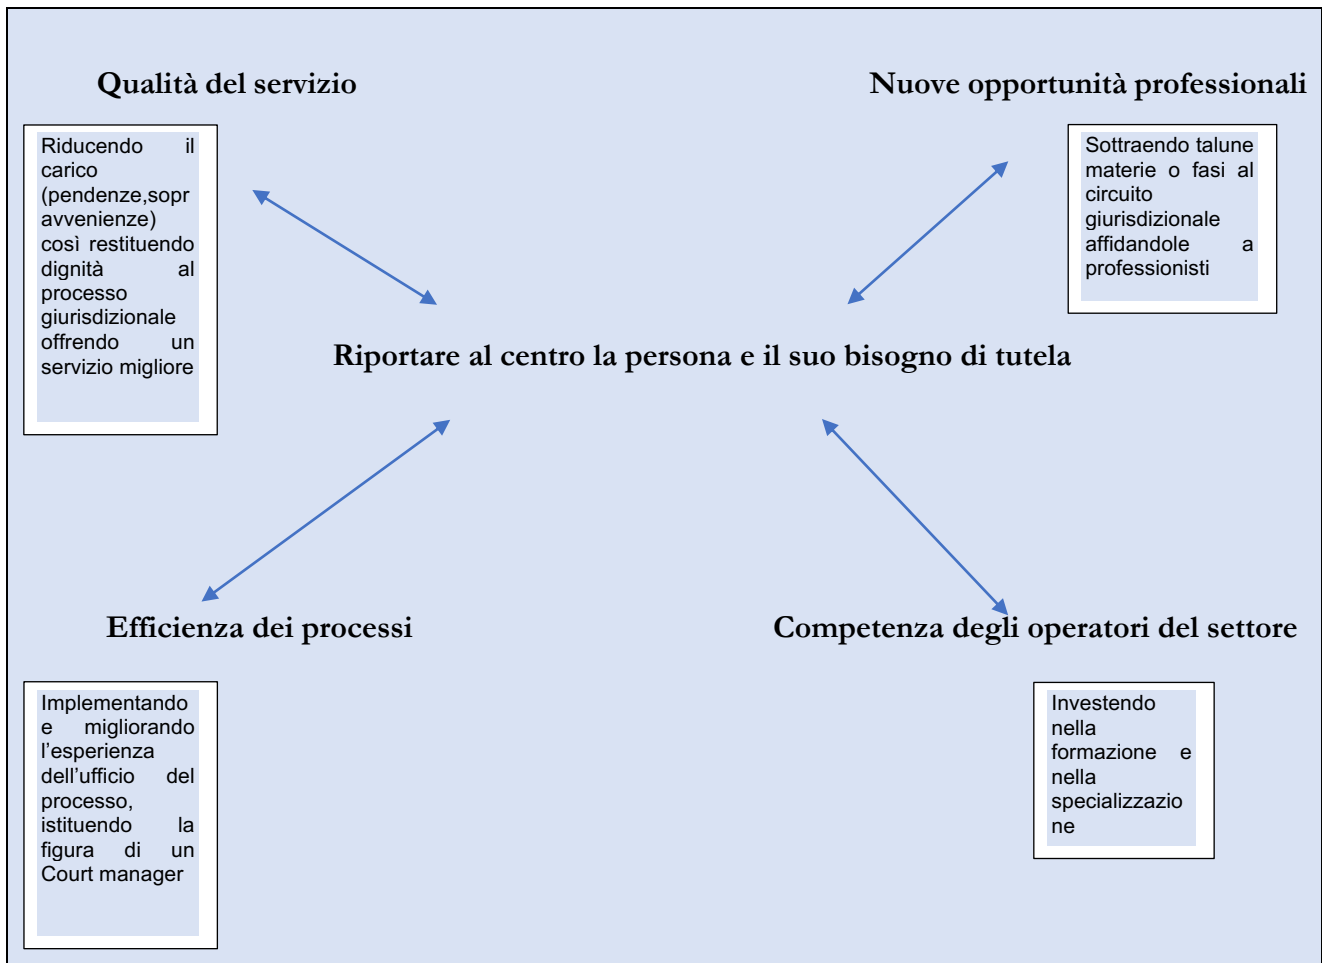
Qualità del servizio

Ridurendo il carico (pendenze,sopravvenienze) così restituendo dignità al processo giurisdizionale offrendo un servizio migliore

Nuove opportunità professionali

Sottraendo talune materie o fasi al circuito giurisdizionale affidandole a professionisti

Riportare al centro la persona e il suo bisogno di tutela

Efficienza dei processi

Implementando e migliorando l'esperienza dell'ufficio del processo, istituendo la figura di un Court manager

Competenza degli operatori del settore

Investendo nella formazione e nella specializzazione